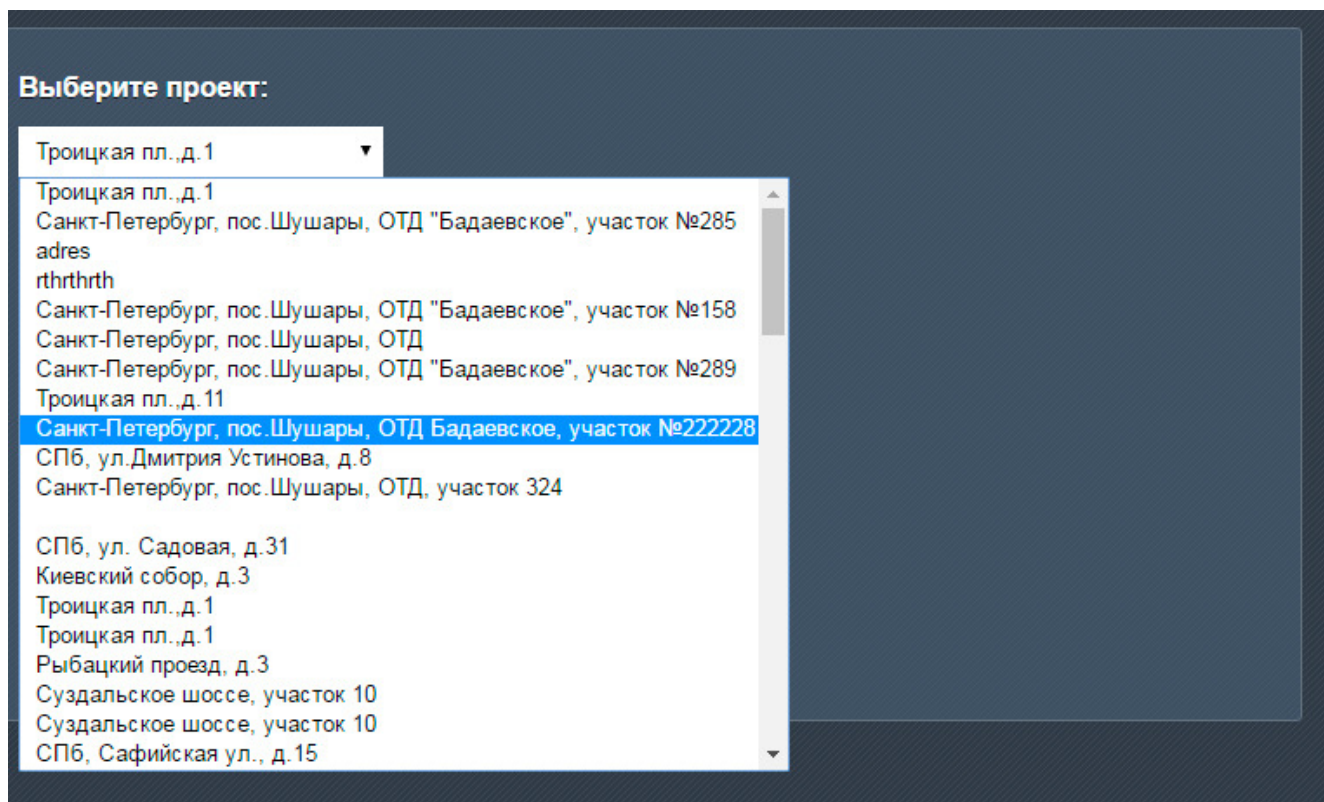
Выберите проект:

Троицкая пл.,д.1

Троицкая пл.,д.1
Санкт-Петербург, пос.Шушары, ОТД "Бадаевское", участок №285
adres
rthrthrth
Санкт-Петербург, пос.Шушары, ОТД "Бадаевское", участок №158
Санкт-Петербург, пос.Шушары, ОТД
Санкт-Петербург, пос.Шушары, ОТД "Бадаевское", участок №289
Троицкая пл.,д.11
Санкт-Петербург, пос.Шушары, ОТД Бадаевское, участок №222228
СПб, ул.Дмитрия Устинова, д.8
Санкт-Петербург, пос.Шушары, ОТД, участок 324

СПб, ул. Садовая, д.31
Киевский собор, д.3
Троицкая пл.,д.1
Троицкая пл.,д.1
Рыбацкий проезд, д.3
Суздальское шоссе, участок 10
Суздальское шоссе, участок 10
СПб, Сафийская ул., д.15